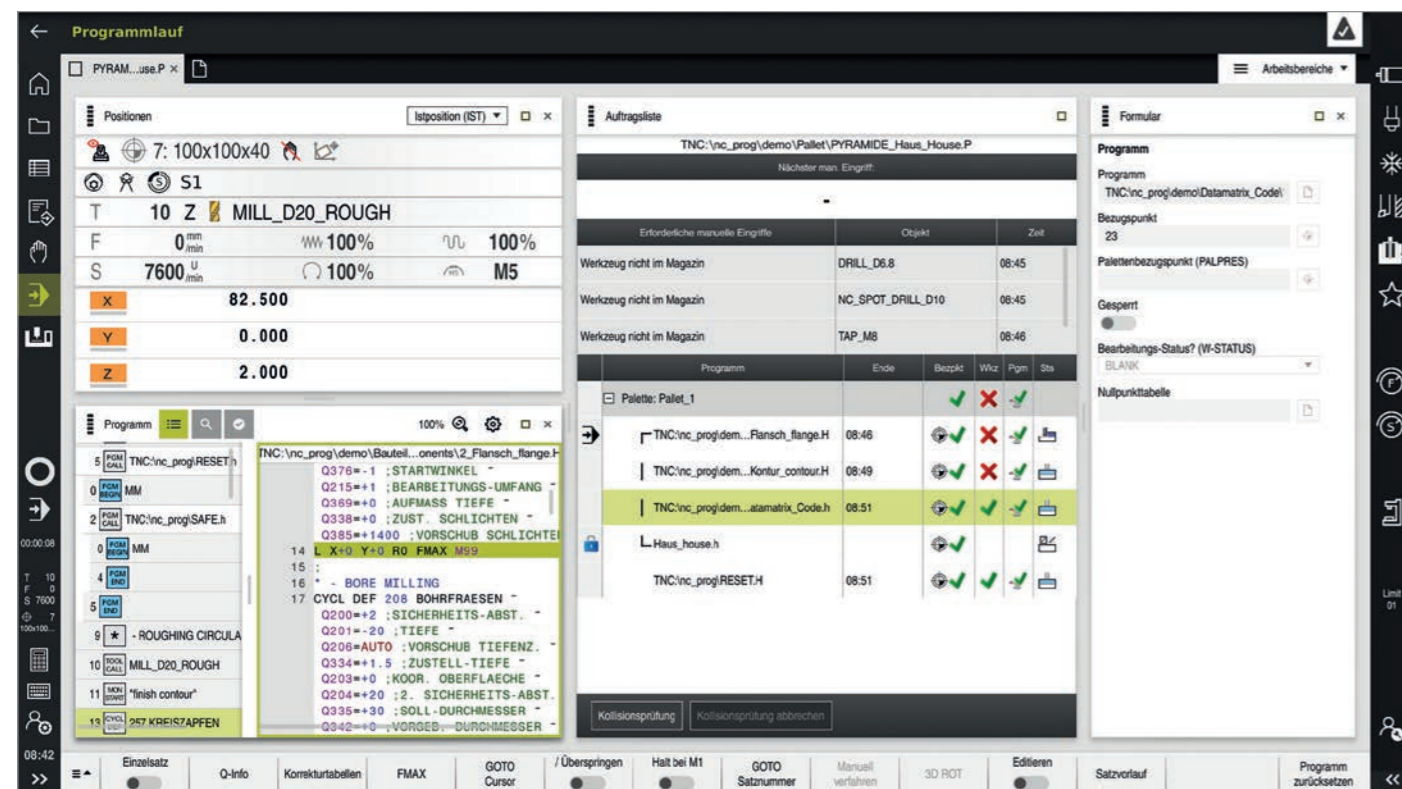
Programmlauf

PYRAM...use.P ×

Arbeitsbereiche

Positionen

Istposition (IST)

7: 100x100x40

S1

T 10 Z MILL_D20_ROUGH

F $0 \frac{mm}{min}$ 100% 100%

S $7600 \frac{U}{min}$ 100% M5

X 82.500

Y 0.000

Z 2.000

Programm

100%

5 PGM CALL TNC:\nc_prog\RESET.h

0 PGM BEGIN MM

2 PGM CALL TNC:\nc_prog\SAFE.h

0 PGM BEGIN MM

4 PGM END

5 PGM END

9 ★ - ROUGHING CIRCULA

10 TOOL CALL MILL_D20_ROUGH

11 MON START "finish contour"

13 CYCL DEF 257 KREISZAPFEN

TNC:\nc_prog\demo\Bauteil...onents\2_Flansch_flange.H

Q376=-1 ;STARTWINKEL ~
Q215=+1 ;BEARBEITUNGS-UMFANG ~
Q369=+0 ;AUFMASS TIEFE ~
Q338=+0 ;ZUST. SCHLICHTEN ~
Q385=+1400 ;VORSCHUB SCHLICHTEN
14 L X+0 Y+0 R0 FMAX M99
15 ;
16 * - BORE MILLING
17 CYCL DEF 208 BOHRFRAESEN ~
Q200=+2 ;SICHERHEITS-ABST. ~
Q201=-20 ;TIEFE ~
Q206=AUTO ;VORSCHUB TIEFENZ. ~
Q334=+1.5 ;ZUSTELL-TIEFE ~
Q203=+0 ;KOOR. OBERFLAECHE ~
Q204=+20 ;2. SICHERHEITS-ABST. ~
Q335=+30 ;SOLL-DURCHMESSER ~
Q342=+0 ;VORGEB. DURCHMESSER ~

Auftragsliste

TNC:\nc_prog\demo\Pallet\PYRAMIDE_Haus_House.P

Nächster man. Eingriff:

-

| Erforderliche manuelle Eingriffe | Objekt | Zeit |
|---|---|---|
| Werkzeug nicht im Magazin | DRILL_D6.8 | 08:45 |
| Werkzeug nicht im Magazin | NC_SPOT_DRILL_D10 | 08:45 |
| Werkzeug nicht im Magazin | TAP_M8 | 08:46 |

| Programm | Ende | Bezpkt | Wkz | Pgm | Sts |
|---|---|---|---|---|---|
| Palette: Pallet_1 | | | | | |
| TNC:\nc_prog\dem...Flansch_flange.H | 08:46 | | | | |
| TNC:\nc_prog\dem...Kontur_contour.H | 08:49 | | | | |
| TNC:\nc_prog\dem...atamatrix_Code.h | 08:51 | | | | |
| Haus_house.h | | | | | |
| TNC:\nc_prog\RESET.H | 08:51 | | | | |

Kollisionsprüfung Kollisionsprüfung abbrechen

Formular

Programm

Programm
TNC:\nc_prog\demo\Datamatrix_Code\

Bezugspunkt
23

Palettenbezugspunkt (PALPRES)

Gesperrt

Bearbeitungs-Status? (W-STATUS)
BLANK

Nullpunkttabelle

00:00:08

T 10
F 0
S 7600
7
100x100...

Limit
01

08:42

Einzelsatz Q-Info Korrekturtabellen FMAX GOTO Cursor / Überspringen Halt bei M1 GOTO Satznummer Manuell verfahren 3D ROT Editieren Satzvorlauf Programm zurücksetzen